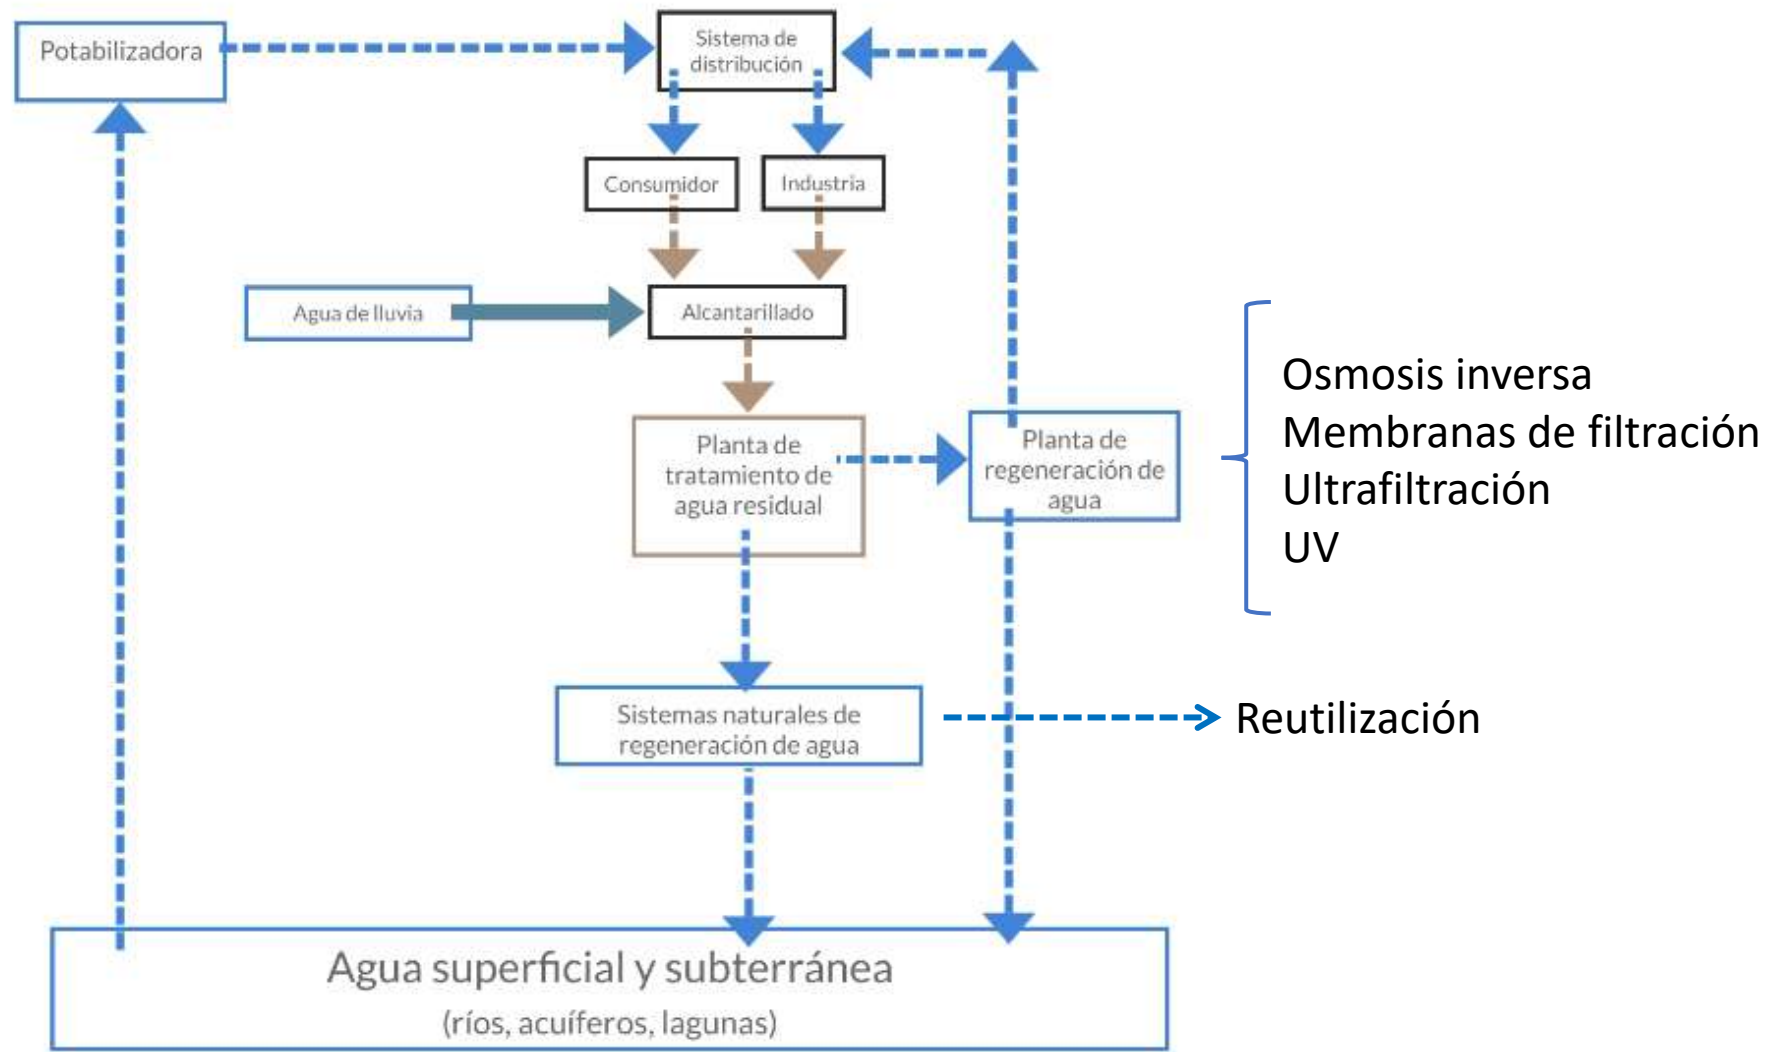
Potabilizadora

Sistema de distribución

Consumidor

Industria

Agua de lluvia

Alcantarillado

Planta de tratamiento de agua residual

Planta de regeneración de agua

Osmosis inversa
Membranas de filtración
Ultrafiltración
UV

Sistemas naturales de regeneración de agua

Reutilización

Agua superficial y subterránea
(ríos, acuíferos, lagunas)